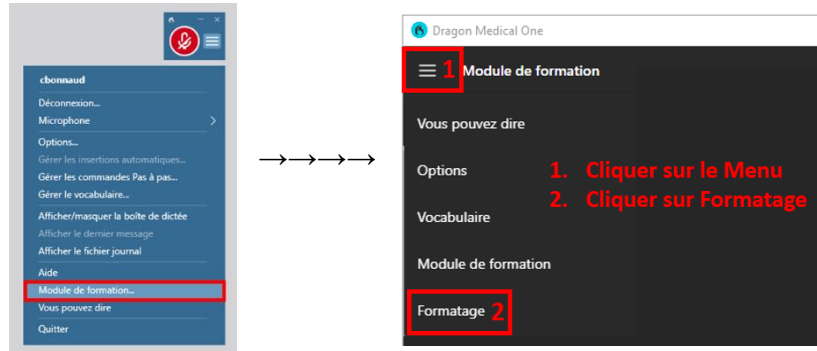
cbonnaud

Déconnexion...
Microphone
Options...
Gérer les insertions automatiques...
Gérer les commandes Pas à pas...
Gérer le vocabulaire...
Afficher/masquer la boîte de dictée
Afficher le dernier message
Afficher le fichier journal
Aide
Module de formation...
Vous pouvez dire
Quitter

Dragon Medical One

1 Module de formation

Vous pouvez dire

Options

Vocabulaire

Module de formation

Formatage 2

1. Cliquer sur le Menu
2. Cliquer sur Formatage